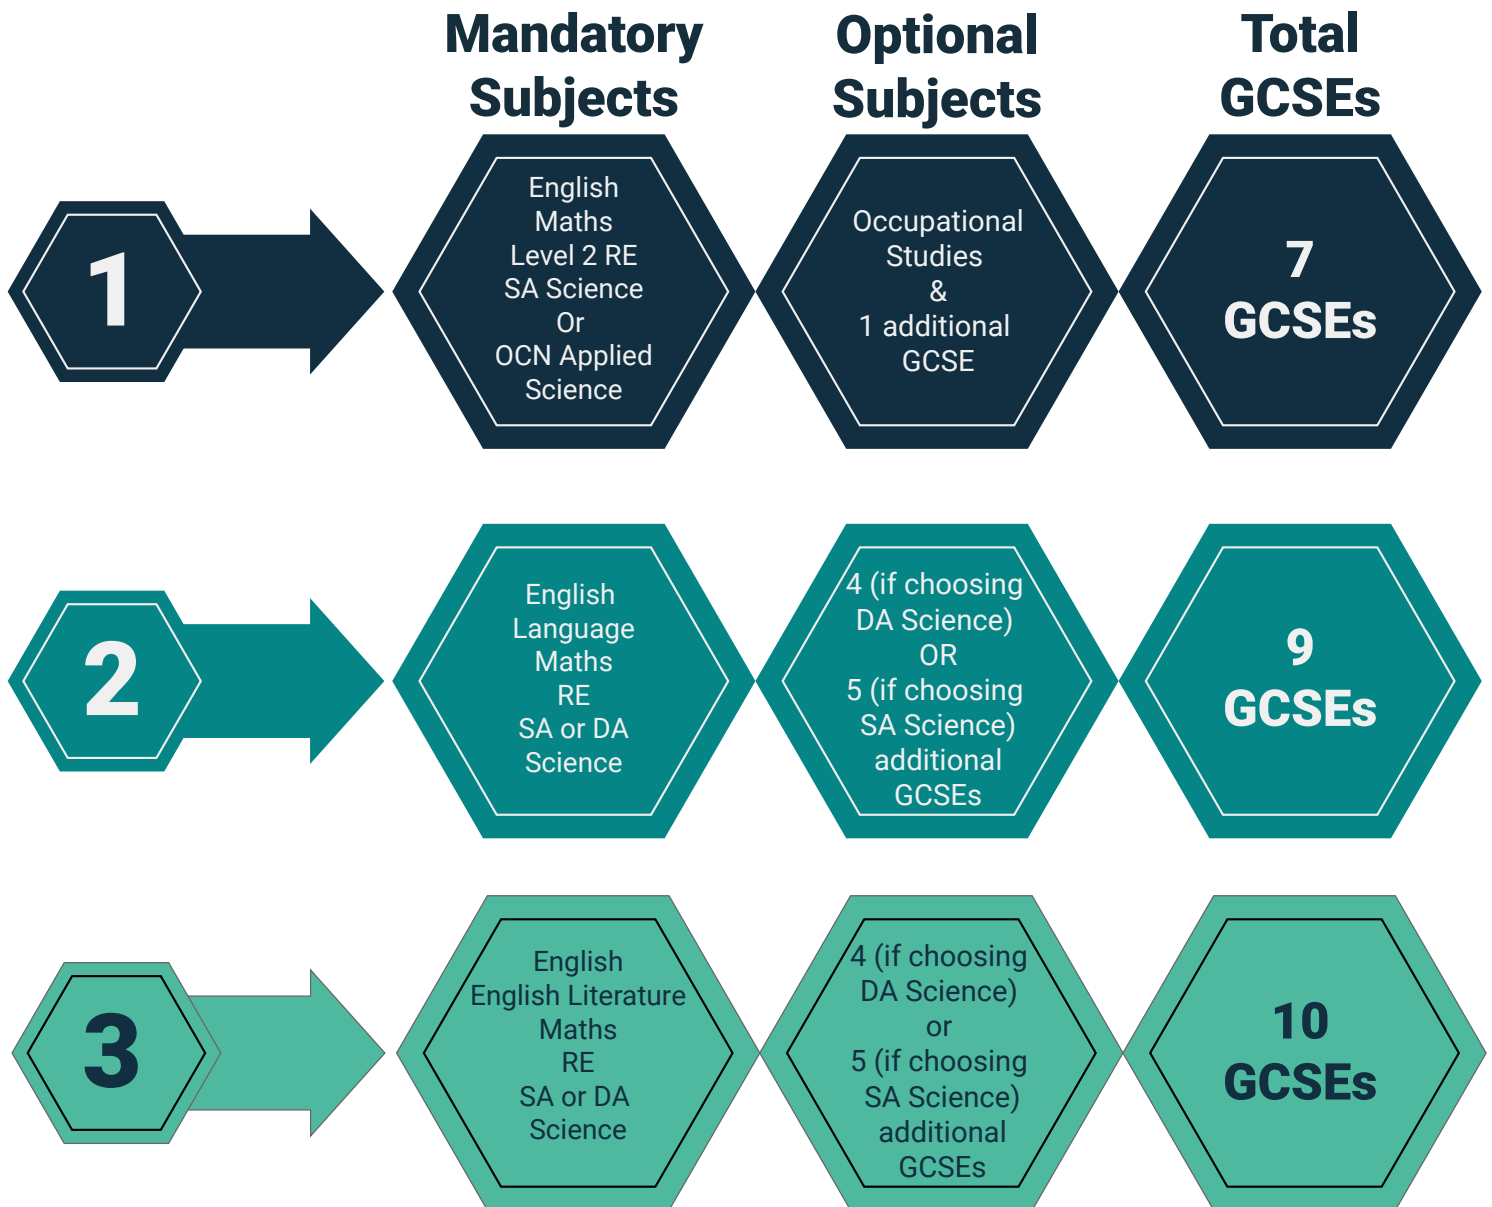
Mandatory Subjects

Optional Subjects

Total GCSEs

1

English
Maths
Level 2 RE
SA Science
Or
OCN Applied Science

Occupational Studies
&
1 additional GCSE

7 GCSEs

2

English Language
Maths
RE
SA or DA Science

4 (if choosing DA Science)
OR
5 (if choosing SA Science)
additional GCSEs

9 GCSEs

3

English
English Literature
Maths
RE
SA or DA Science

4 (if choosing DA Science)
or
5 (if choosing SA Science)
additional GCSEs

10 GCSEs